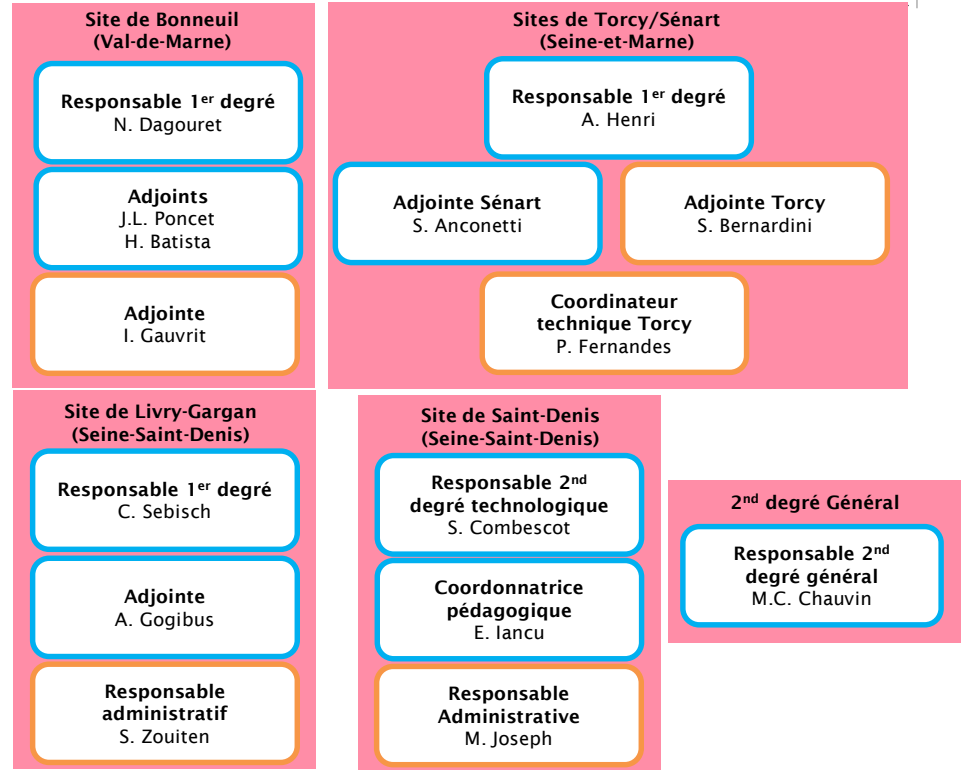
Site de Bonneuil
(Val-de-Marne)

Responsable 1$^{er}$ degré
N. Dagouret

Adjoints
J.L. Poncet
H. Batista

Adjointe
I. Gauvrit

Sites de Torcy/Sénart
(Seine-et-Marne)

Responsable 1$^{er}$ degré
A. Henri

Adjointe Sénart
S. Anconetti

Adjointe Torcy
S. Bernardini

Coordinateur technique Torcy
P. Fernandes

Site de Livry-Gargan
(Seine-Saint-Denis)

Responsable 1$^{er}$ degré
C. Sebisch

Adjointe
A. Gogibus

Responsable administratif
S. Zouiten

Site de Saint-Denis
(Seine-Saint-Denis)

Responsable 2$^{nd}$ degré technologique
S. Combescot

Coordonnatrice pédagogique
E. Iancu

Responsable Administrative
M. Joseph

2$^{nd}$ degré Général

Responsable 2$^{nd}$ degré général
M.C. Chauvin